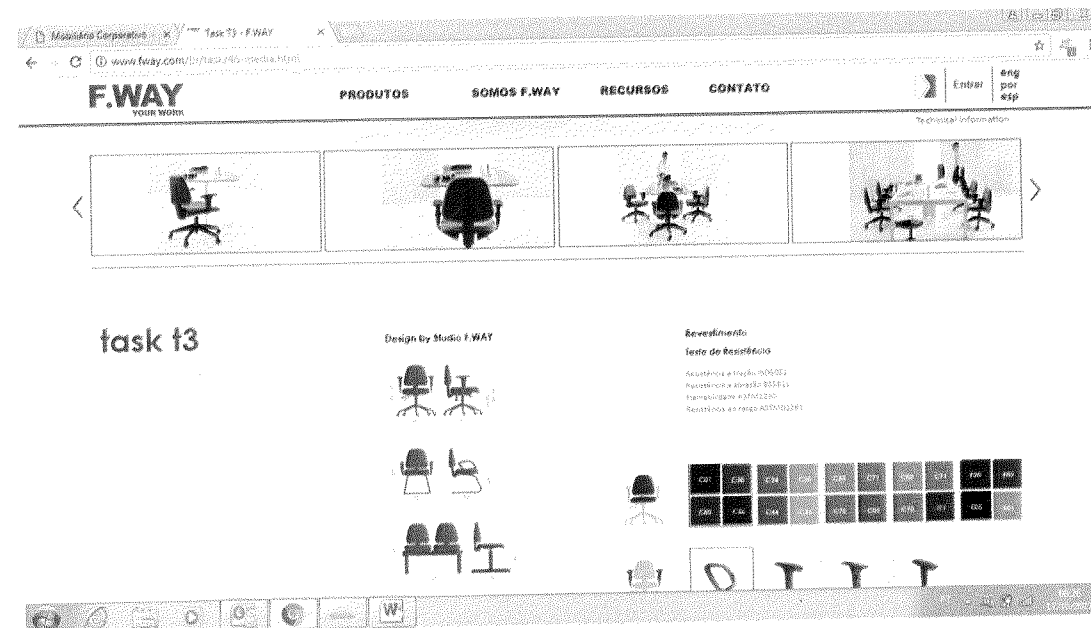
Mobiliário Corporativo × Task T3 - F.WAY ×

www.fway.com/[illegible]

F.WAY
YOUR WORK

PRODUTOS SOMOS F.WAY RECURSOS CONTATO

Entrar eng por esp

Technical Information

task t3

Design By Studio F.WAY

Revestimento
Teste de Resistência

Resistência à tração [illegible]
Resistência à abrasão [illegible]
Flamabilidade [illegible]
Resistência ao rasgo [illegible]

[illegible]

W